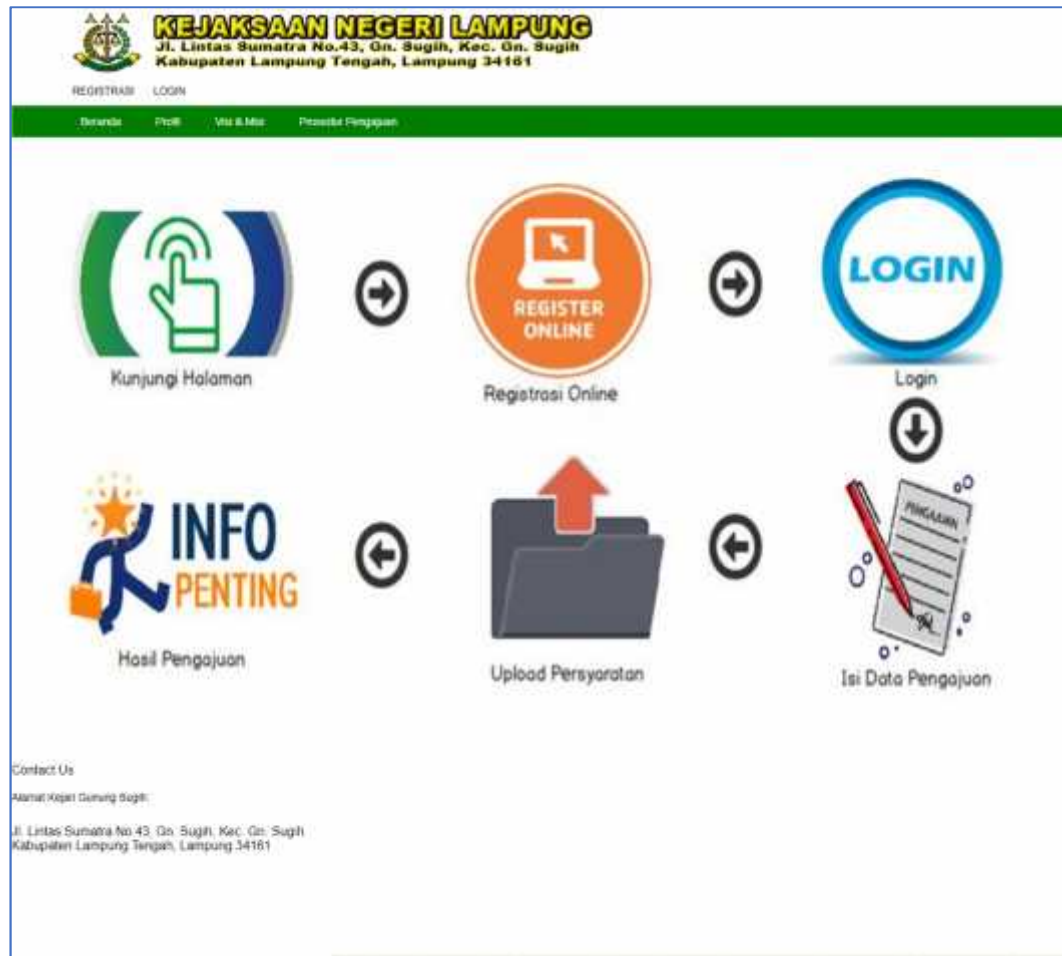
KEJAKSAAN NEGERI LAMPUNG
Jl. Lintas Sumatra No.43, Gn. Sugih, Kec. Gn. Sugih
Kabupaten Lampung Tengah, Lampung 34161

REGISTRASI LOGIN

Beranda Profil Visi & Misi Prosedur Pengajuan

Kunjungi Halaman

REGISTER ONLINE

Registrasi Online

LOGIN

Login

INFO PENTING

Hasil Pengajuan

Upload Persyaratan

PENGADUAN

Isi Data Pengajuan

Contact Us

Alamat Kejari Gunung Sugih:

Jl. Lintas Sumatra No.43, Gn. Sugih, Kec. Gn. Sugih
Kabupaten Lampung Tengah, Lampung 34161